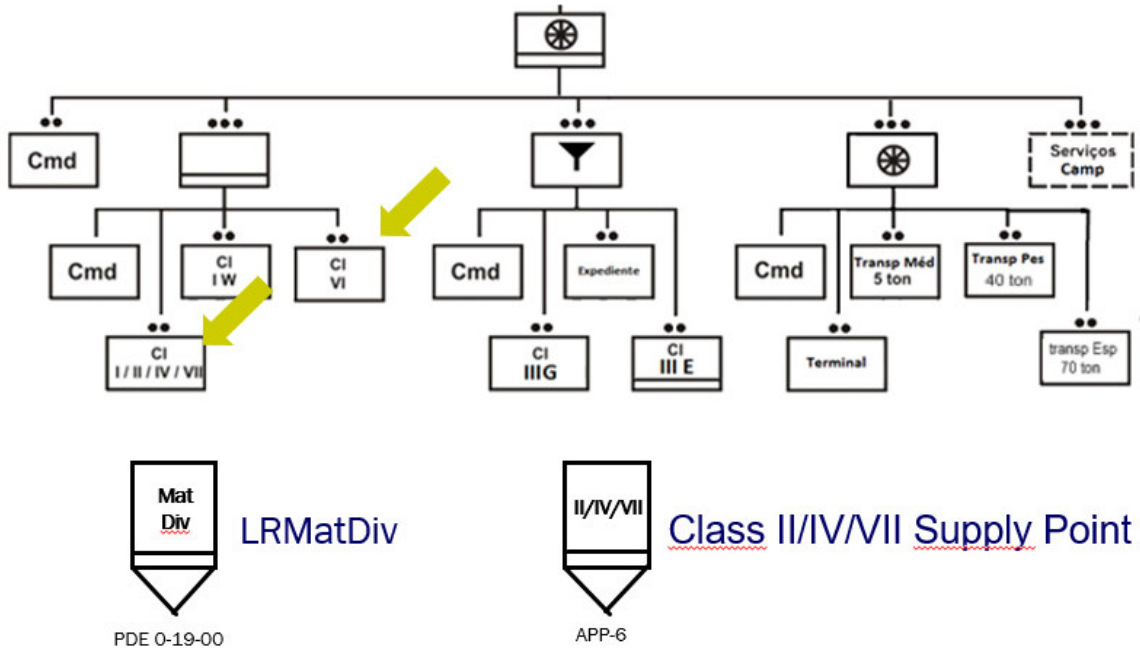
Cmd

Serviços Camp

Cmd

Cl I W

Cl VI

Cl I / II / IV / VII

Cmd

Expediente

Cl IIIG

Cl III E

Cmd

Transp Méd 5 ton

Transp Pes 40 ton

Terminal

transp Esp 70 ton

Mat Div

LRMatDiv

PDE 0-19-00

II/IV/VII

Class II/IV/VII Supply Point

APP-6